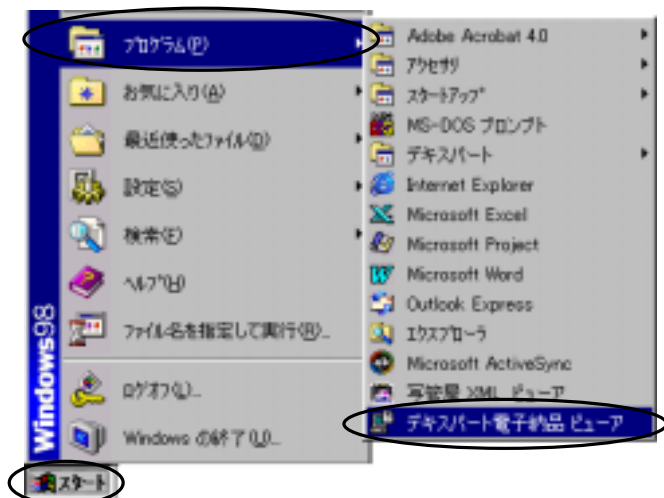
Windows98

プログラム(P)
お気に入り(A)
最近使ったファイル(D)
設定(S)
検索(E)
ヘルプ(H)
ファイル名を指定して実行(R)...
ログオフ(L)...
Windows の終了(U)...

Adobe Acrobat 4.0
アクセサリ
スタートアップ
MS-DOS プロンプト
デキスパート
Internet Explorer
Microsoft Excel
Microsoft Project
Microsoft Word
Outlook Express
エクスプローラ
Microsoft ActiveSync
写管屋 XML ビューア
デキスパート電子納品 ビューア

スタート